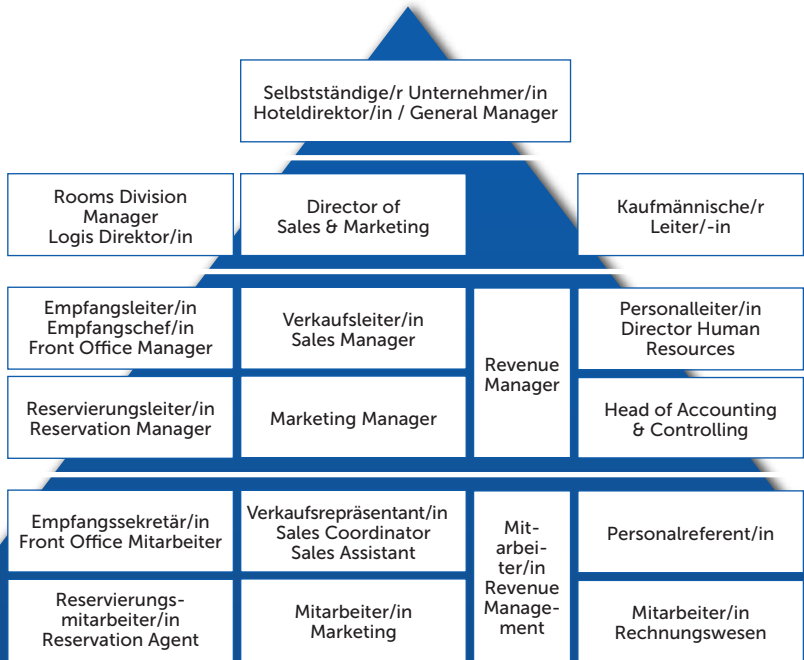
Selbstständige/r Unternehmer/in
Hotelldirektor/in / General Manager

Rooms Division Manager
Logis Direktor/in

Director of Sales & Marketing

Kaufmännische/r Leiter/-in

Empfangsleiter/in
Empfangschef/in
Front Office Manager

Verkaufsleiter/in
Sales Manager

Revenue Manager

Personalleiter/in
Director Human Resources

Reservierungsleiter/in
Reservation Manager

Marketing Manager

Head of Accounting & Controlling

Empfangssekretär/in
Front Office Mitarbeiter

Verkaufsrepräsentant/in
Sales Coordinator
Sales Assistant

Mitarbeiter/in Revenue Management

Personalreferent/in

Reservierungsmitarbeiter/in
Reservation Agent

Mitarbeiter/in
Marketing

Mitarbeiter/in
Rechnungswesen